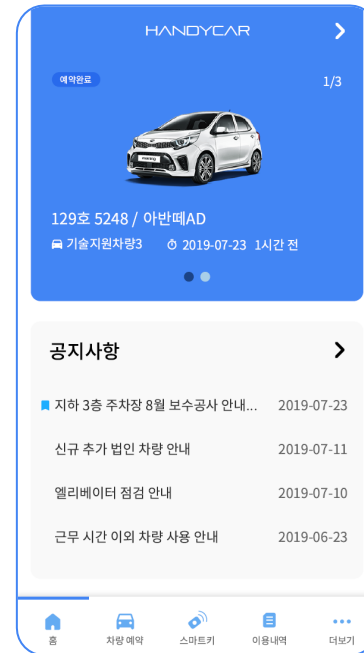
HANDYCAR

예약완료

1/3

129호 5248 / 아반떼AD

기술지원차량3 2019-07-23 1시간 전

공지사항

지하 3층 주차장 8월 보수공사 안내... 2019-07-23

신규 추가 법인 차량 안내 2019-07-11

엘리베이터 점검 안내 2019-07-10

근무 시간 이외 차량 사용 안내 2019-06-23

홈 차량 예약 스마트키 이용내역 더보기